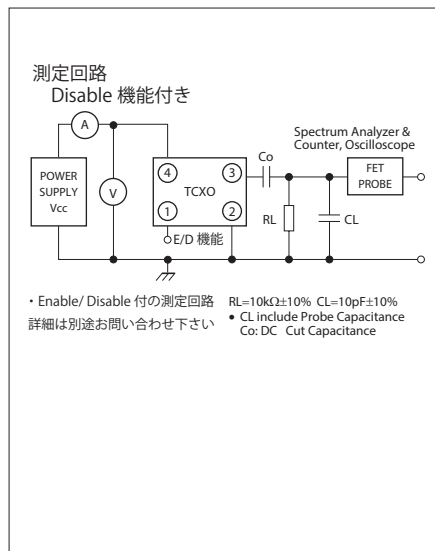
測定回路
Disable 機能付き

A

POWER SUPPLY Vcc

V

4 3 TCXO 1 2

E/D 機能

Co

Spectrum Analyzer & Counter, Oscilloscope

FET PROBE

RL

CL

・Enable/ Disable 付の測定回路
詳細は別途お問い合わせ下さい

RL=10kΩ±10% CL=10pF±10%
● CL include Probe Capacitance
Co: DC Cut Capacitance